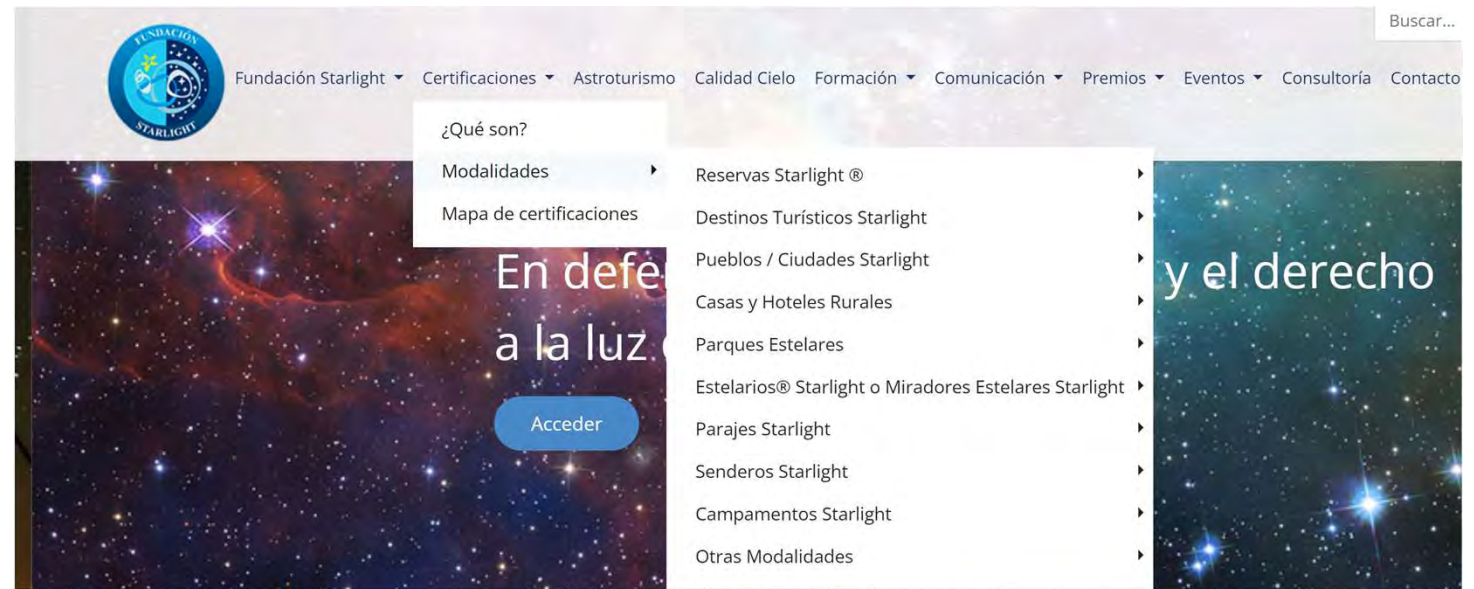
Buscar...

FUNDACIÓN STARLIGHT

Fundación Starlight Certificaciones Astroturismo Calidad Cielo Formación Comunicación Premios Eventos Consultoría Contacto

¿Qué son?
Modalidades
Mapa de certificaciones

Reservas Starlight ®
Destinos Turísticos Starlight
Pueblos / Ciudades Starlight
Casas y Hoteles Rurales
Parques Estelares
Estelarios® Starlight o Miradores Estelares Starlight
Parajes Starlight
Senderos Starlight
Campamentos Starlight
Otras Modalidades

En defe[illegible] y el derecho a la luz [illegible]

Acceder